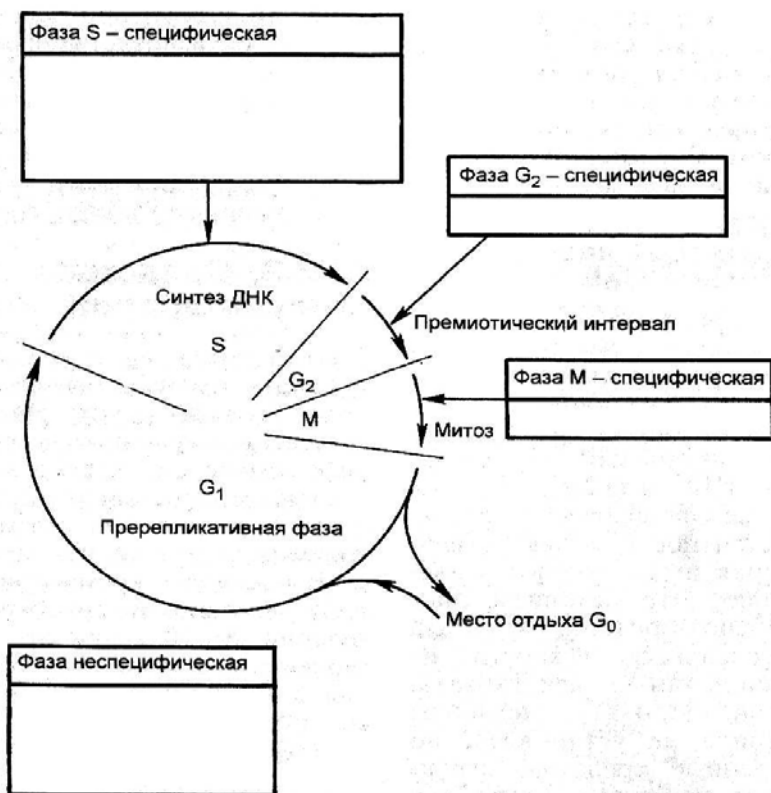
Фаза S – специфическая

Фаза $G_2$ – специфическая

Синтез ДНК

S

Премиотический интервал

$G_2$

Фаза М – специфическая

М

Митоз

$G_1$

Пререпликативная фаза

Место отдыха $G_0$

Фаза неспецифическая